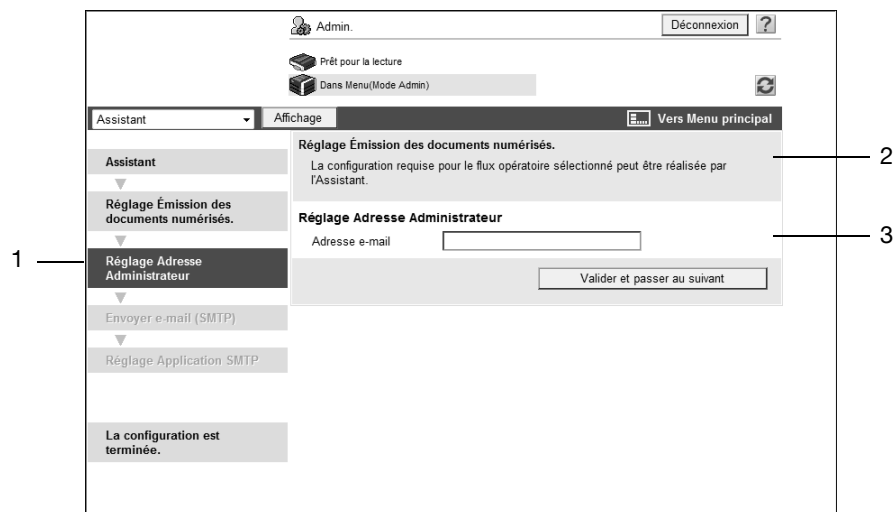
Admin.

Déconnexion ?

Prêt pour la lecture

Dans Menu(Mode Admin)

Assistant

Affichage

Vers Menu principal

Assistant

Réglage Émission des documents numérisés.

Réglage Adresse Administrateur

Envoyer e-mail (SMTP)

Réglage Application SMTP

La configuration est terminée.

Réglage Émission des documents numérisés.

La configuration requise pour le flux opératoire sélectionné peut être réalisée par l'Assistant.

Réglage Adresse Administrateur

Adresse e-mail

Valider et passer au suivant

1

2

3